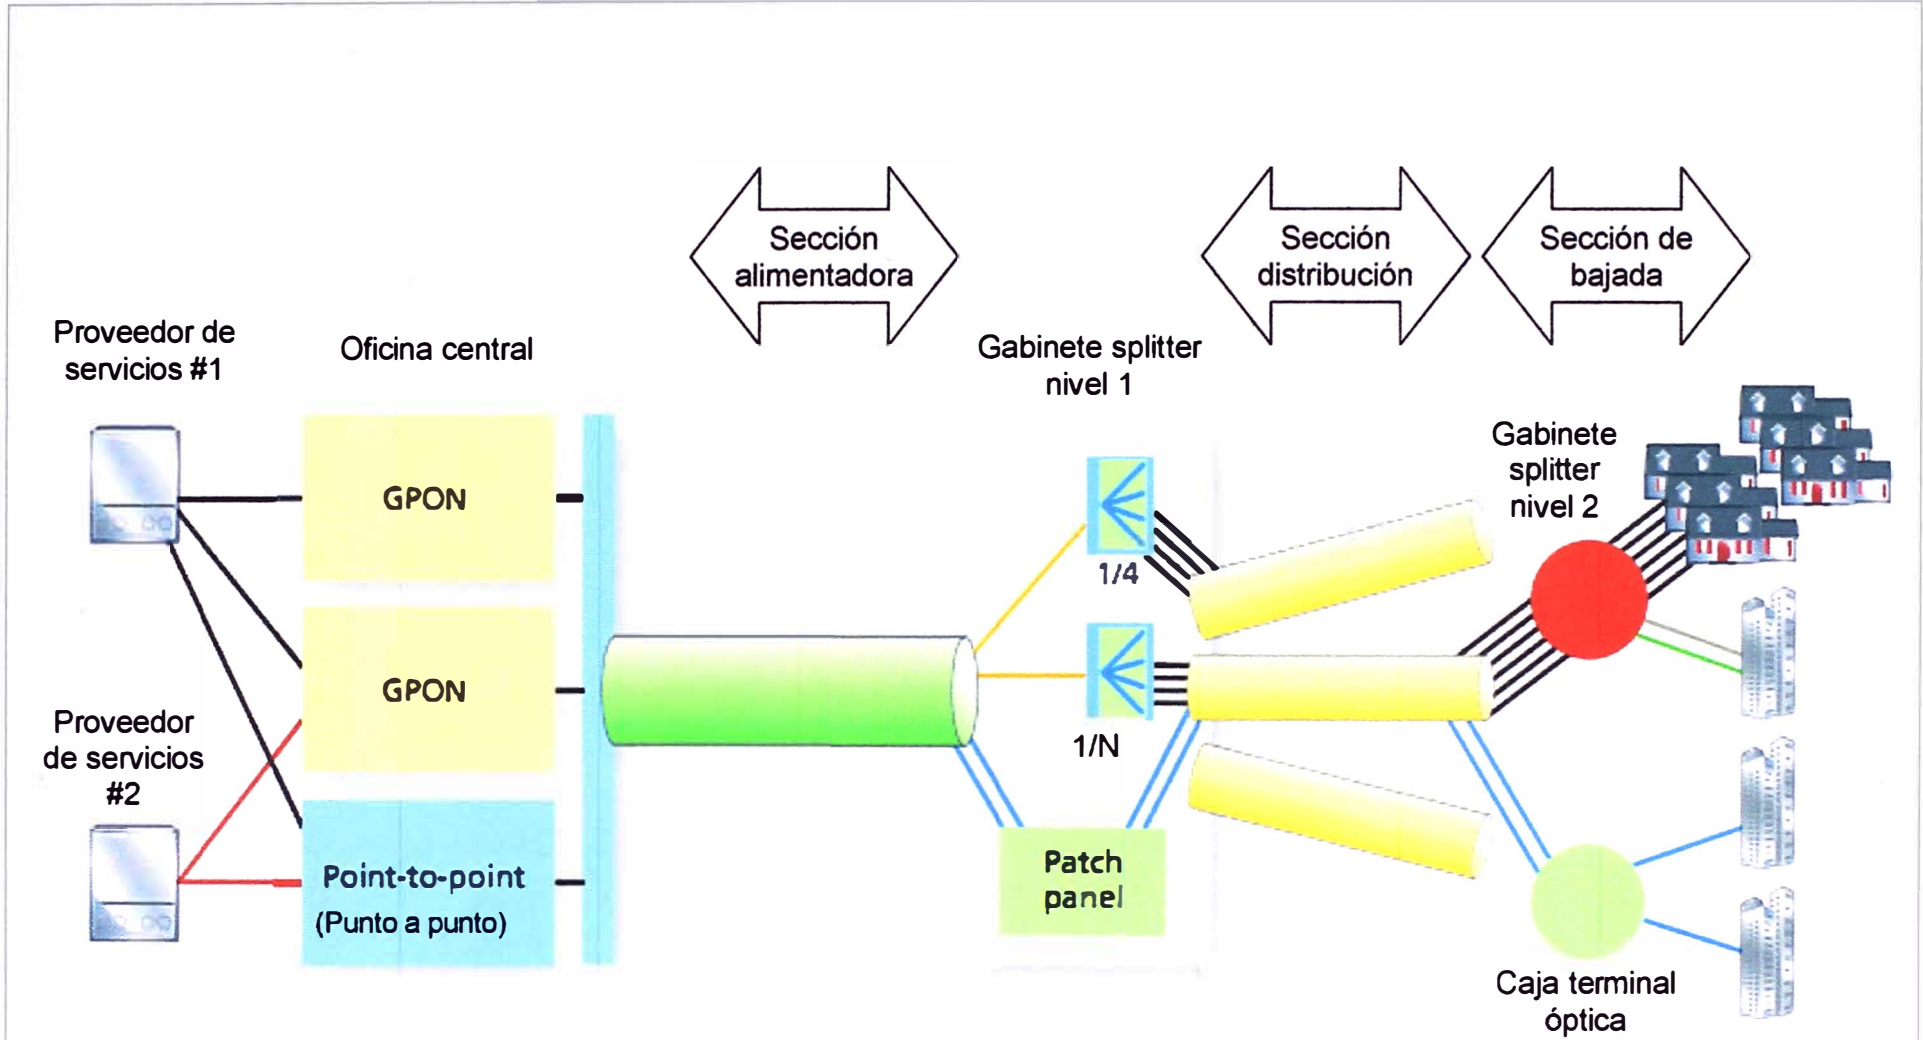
Sección alimentadora

Sección distribución

Sección de bajada

Proveedor de servicios #1

Oficina central

Gabinete splitter nivel 1

Gabinete splitter nivel 2

GPON

GPON

1/4

1/N

Proveedor de servicios #2

Point-to-point
(Punto a punto)

Patch panel

Caja terminal óptica